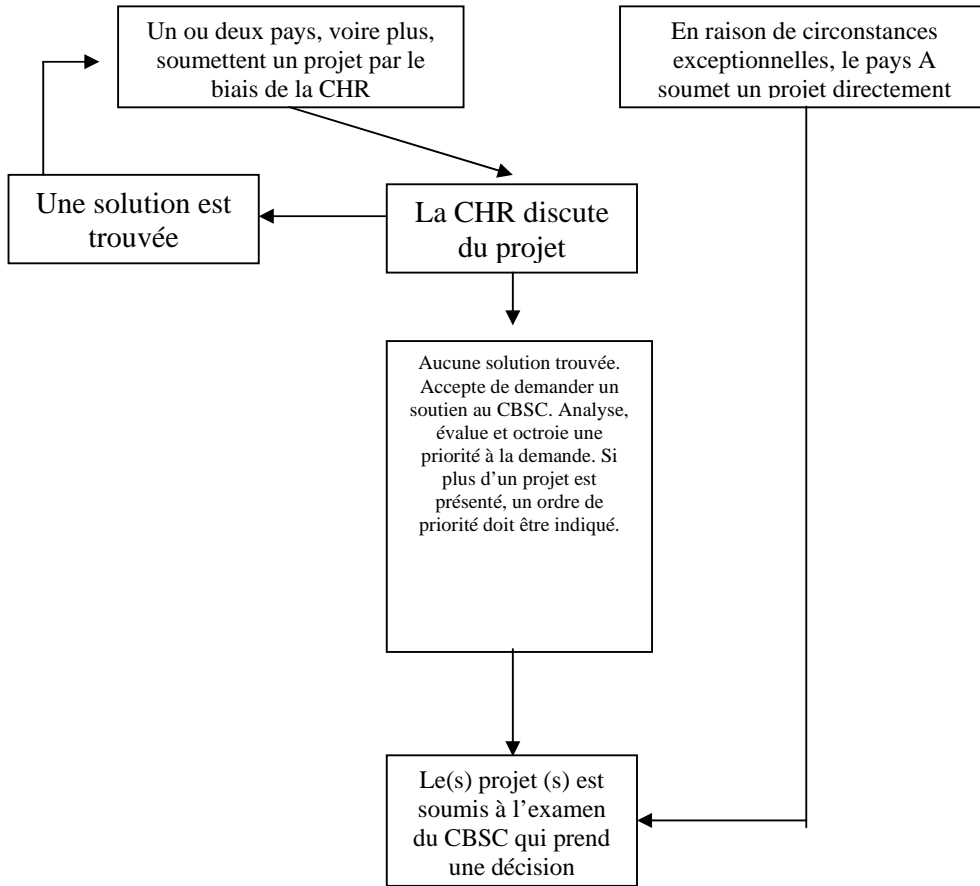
Un ou deux pays, voire plus, soumettent un projet par le biais de la CHR

En raison de circonstances exceptionnelles, le pays A soumet un projet directement

Une solution est trouvée

La CHR discute du projet

Aucune solution trouvée. Accepte de demander un soutien au CBSC. Analyse, évalue et octroie une priorité à la demande. Si plus d'un projet est présenté, un ordre de priorité doit être indiqué.

Le(s) projet (s) est soumis à l'examen du CBSC qui prend une décision